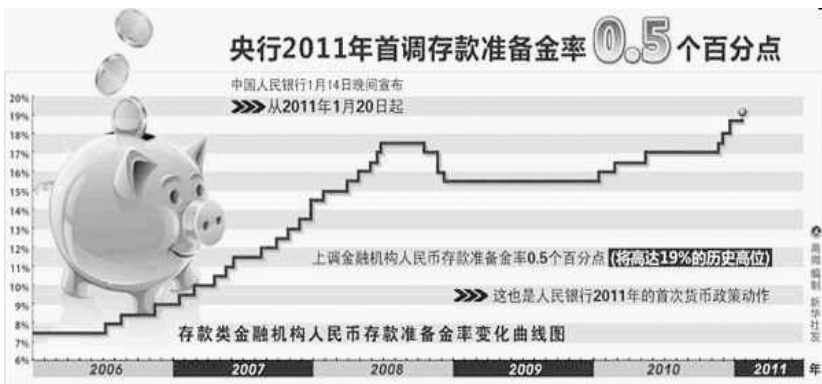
央行2011年首调存款准备金率0.5个百分点

中国人民银行1月14日晚间宣布

从2011年1月20日起

20%
19%
18%
17%
16%
15%
14%
13%
12%
11%
10%
9%
8%
7%
6%

上调金融机构人民币存款准备金率0.5个百分点（将高达19%的历史高位）

这也是人民银行2011年的首次货币政策动作

存款类金融机构人民币存款准备金率变化曲线图

2006 2007 2008 2009 2010 2011 年

高微 编制 新华社发